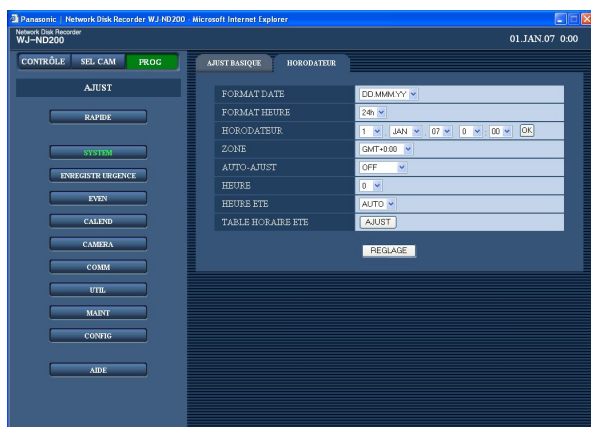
Panasonic | Network Disk Recorder WJ-ND200 - Microsoft Internet Explorer

Network Disk Recorder
WJ–ND200

01.JAN.07 0:00

CONTRÔLE SEL CAM PROG

AJUST

RAPIDE

SYSTEM

ENREGISTR URGENCE

EVEN

CALEND

CAMERA

COMM

UTIL

MAINT

CONFIG

AIDE

AJUST BASIQUE HORODATEUR

| | |
|---|---|
| FORMAT DATE | DD.MMM.YY |
| FORMAT HEURE | 24h |
| HORODATEUR | 1 JAN 07 0 00 OK |
| ZONE | GMT+0:00 |
| AUTO-AJUST | OFF |
| HEURE | 0 |
| HEURE ETE | AUTO |
| TABLE HORAIRE ETE | AJUST |

REGLAGE